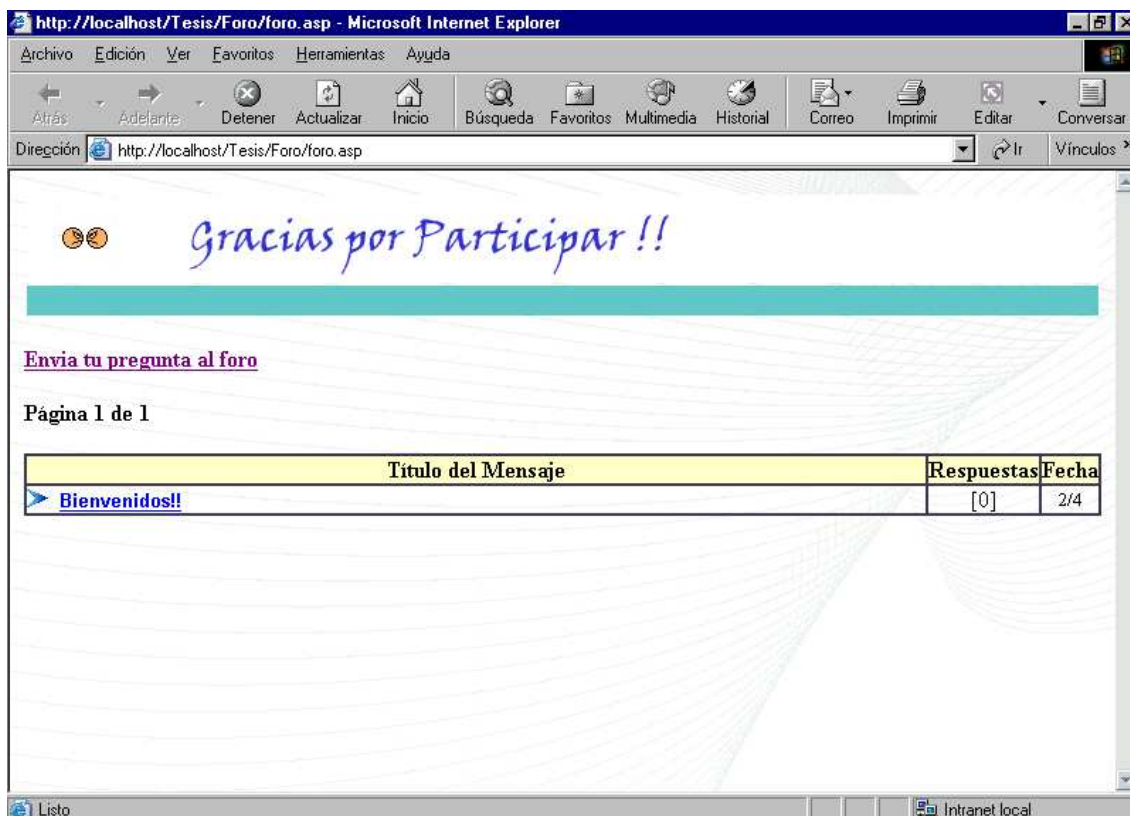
http://localhost/Tesis/Foro/foro.asp - Microsoft Internet Explorer

Archivo Edición Ver Favoritos Herramientas Ayuda

Atrás Adelante Detener Actualizar Inicio Búsqueda Favoritos Multimedia Historial Correo Imprimir Editar Conversar

Dirección http://localhost/Tesis/Foro/foro.asp Ir Vínculos

Gracias por Participar !!

Envia tu pregunta al foro

Página 1 de 1

| Título del Mensaje | Respuestas | Fecha |
|---|---|---|
| Bienvenidos!! | [0] | 2/4 |

Listo Intranet local